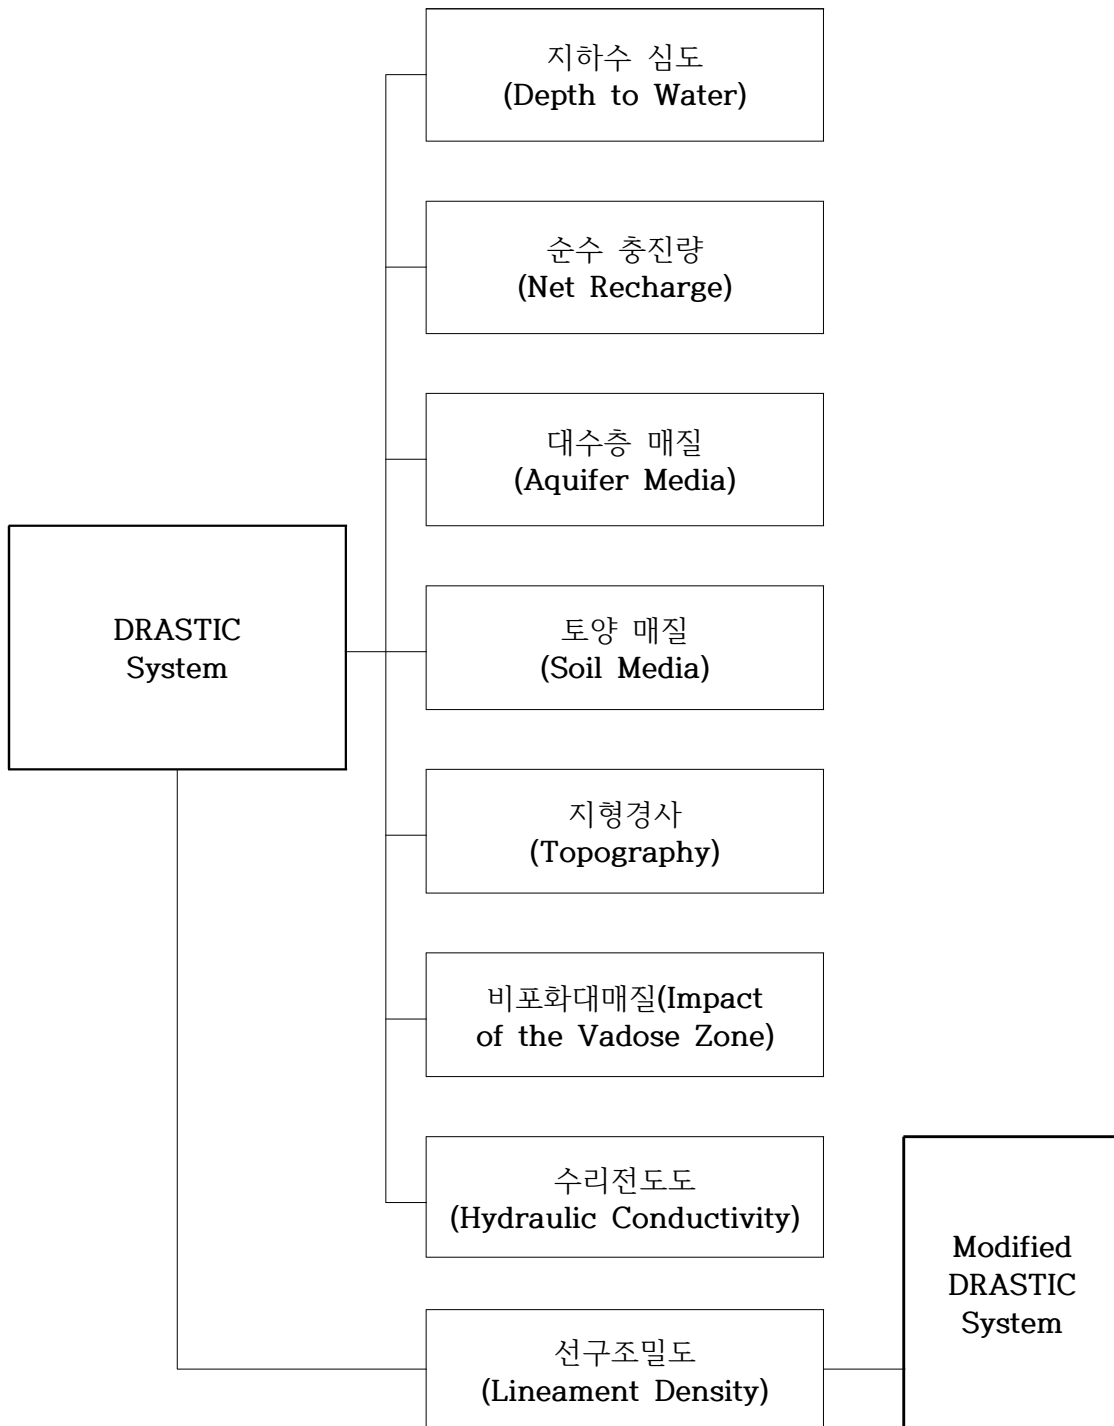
DRASTIC System

지하수 심도 (Depth to Water)

순수 충진량 (Net Recharge)

대수층 매질 (Aquifer Media)

토양 매질 (Soil Media)

지형경사 (Topography)

비포화대매질(Impact of the Vadose Zone)

수리전도도 (Hydraulic Conductivity)

선구조밀도 (Lineament Density)

Modified DRASTIC System